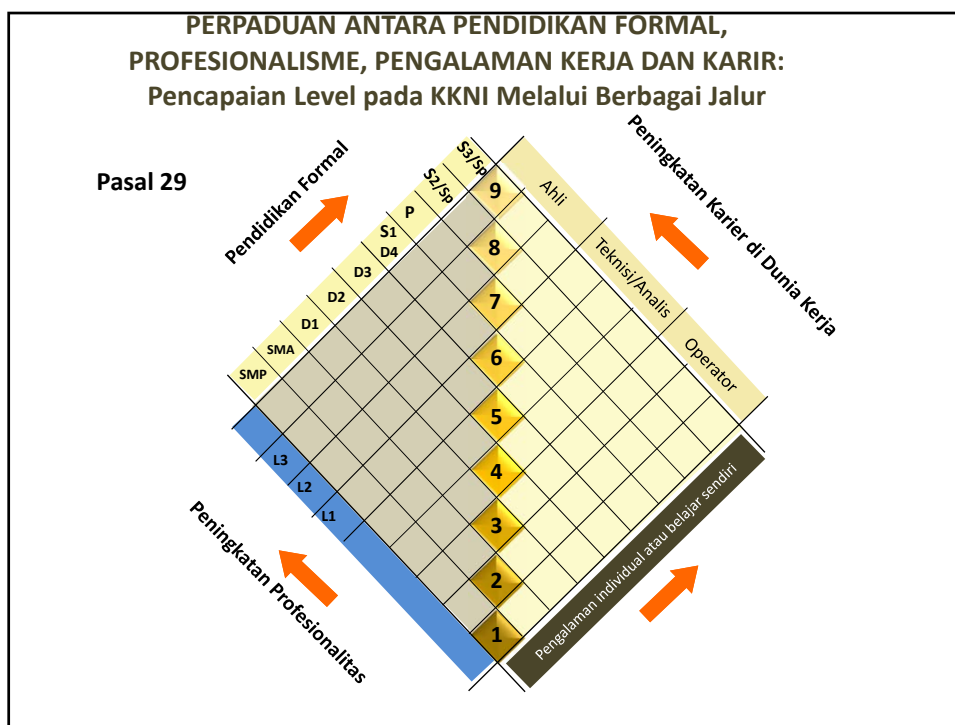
PERPADUAN ANTARA PENDIDIKAN FORMAL, PROFESIONALISME, PENGALAMAN KERJA DAN KARIR: Pencapaian Level pada KKNI Melalui Berbagai Jalur

Pasal 29

Pendidikan Formal

SMP
SMA
D1
D2
D3
D4
S1
P
S2/Sp
S3/Sp

Peningkatan Karier di Dunia Kerja

Ahli
Teknisi/Analis
Operator

9
8
7
6
5
4
3
2
1

L3
L2
L1

Peningkatan Profesionalitas

Pengalaman individual atau belajar sendiri